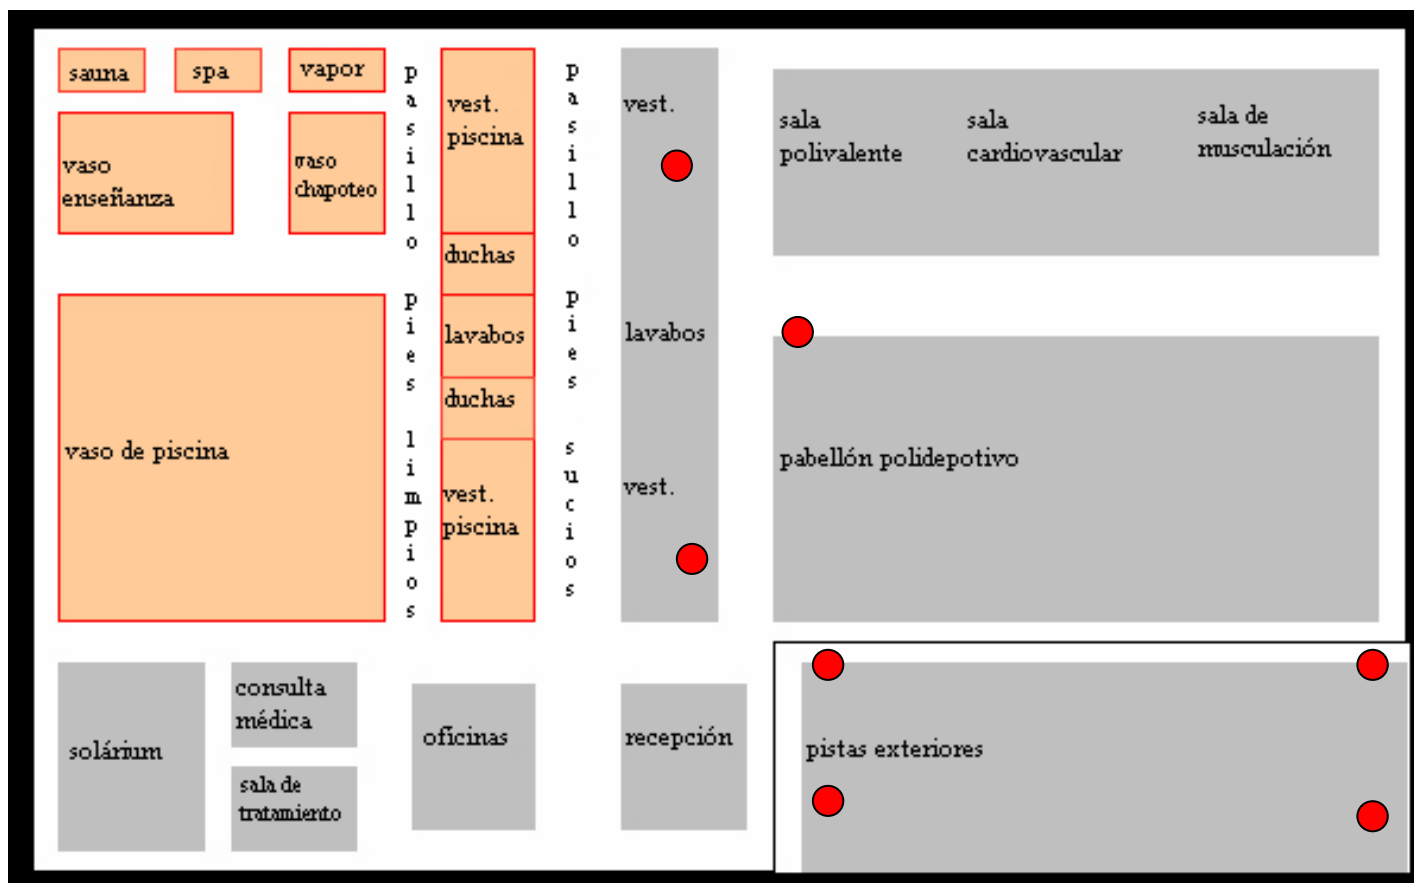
sauna

spa

vapor

vaso enseñanza

vaso chapoteo

vaso de piscina

pasillo pies limpios

vest. piscina

duchas

lavabos

duchas

vest. piscina

pasillo pies sucios

vest.

lavabos

vest.

sala polivalente

sala cardiovascular

sala de musculación

pabellón polidepotivo

solárium

consulta médica

sala de tratamiento

oficinas

recepción

pistas exteriores